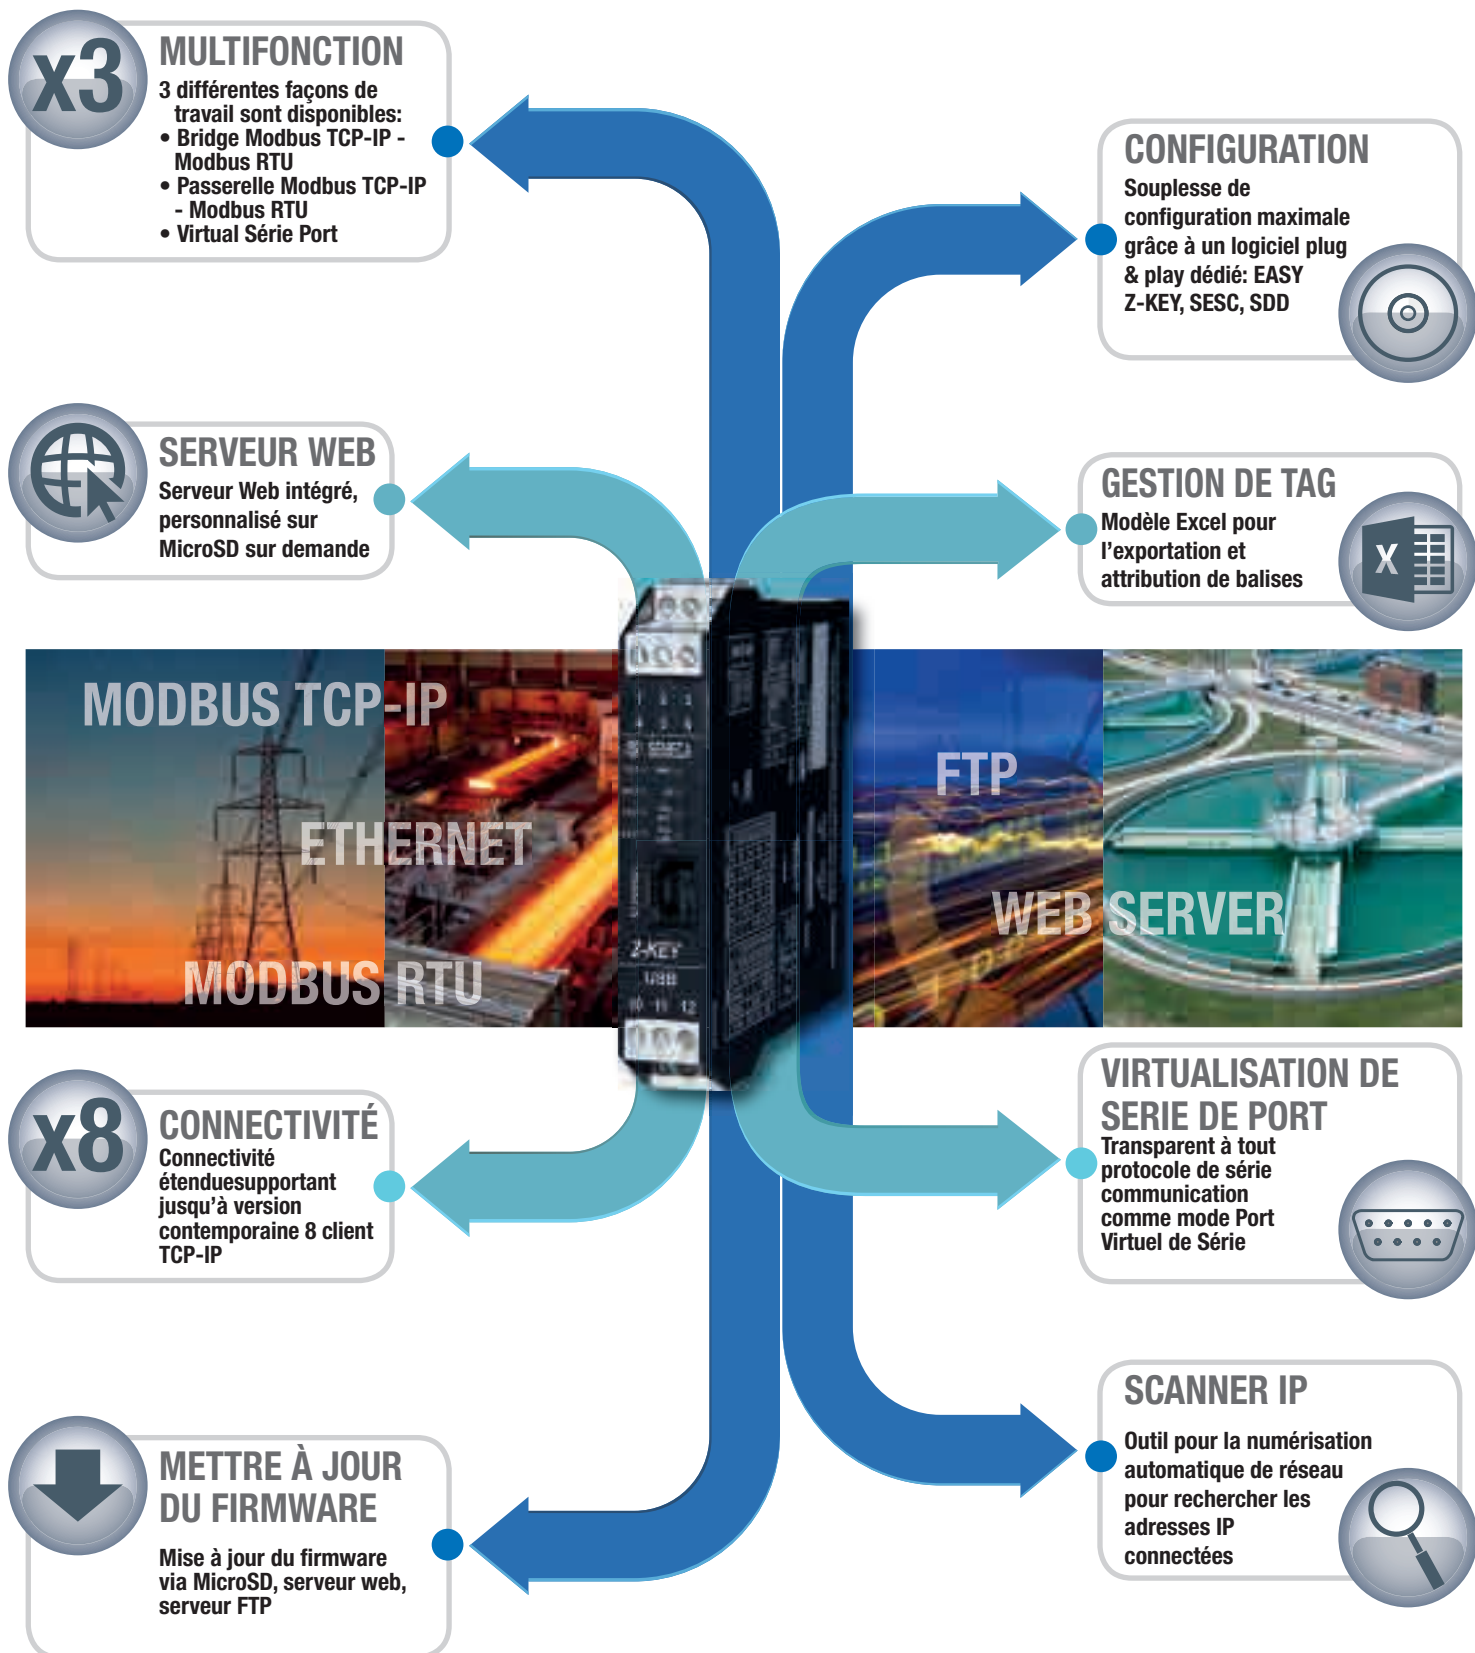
x3
MULTIFONCTION
3 différentes façons de travail sont disponibles:
• Bridge Modbus TCP-IP - Modbus RTU
• Passerelle Modbus TCP-IP - Modbus RTU
• Virtual Série Port

CONFIGURATION
Souplesse de configuration maximale grâce à un logiciel plug & play dédié: EASY Z-KEY, SESC, SDD

SERVEUR WEB
Serveur Web intégré, personnalisé sur MicroSD sur demande

GESTION DE TAG
Modèle Excel pour l'exportation et attribution de balises

X

MODBUS TCP-IP
ETHERNET
MODBUS RTU

FTP
WEB SERVER

Z-KEY
USB

x8
CONNECTIVITÉ
Connectivité étenduesupportant jusqu'à version contemporaine 8 client TCP-IP

VIRTUALISATION DE SERIE DE PORT
Transparent à tout protocole de série communication comme mode Port Virtuel de Série

SCANNER IP
Outil pour la numérisation automatique de réseau pour rechercher les adresses IP connectées

METTRE À JOUR DU FIRMWARE
Mise à jour du firmware via MicroSD, serveur web, serveur FTP